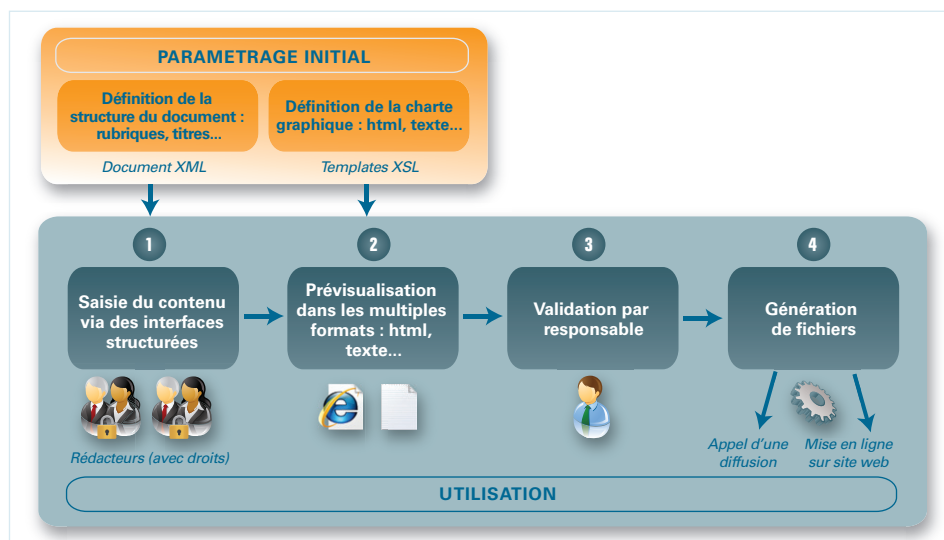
PARAMETRAGE INITIAL

Définition de la structure du document : rubriques, titres...

Définition de la charte graphique : html, texte...

Document XML

Templates XSL

1

Saisie du contenu via des interfaces structurées

Rédacteurs (avec droits)

2

Prévisualisation dans les multiples formats : html, texte...

3

Validation par responsable

4

Génération de fichiers

Appel d'une diffusion

Mise en ligne sur site web

UTILISATION